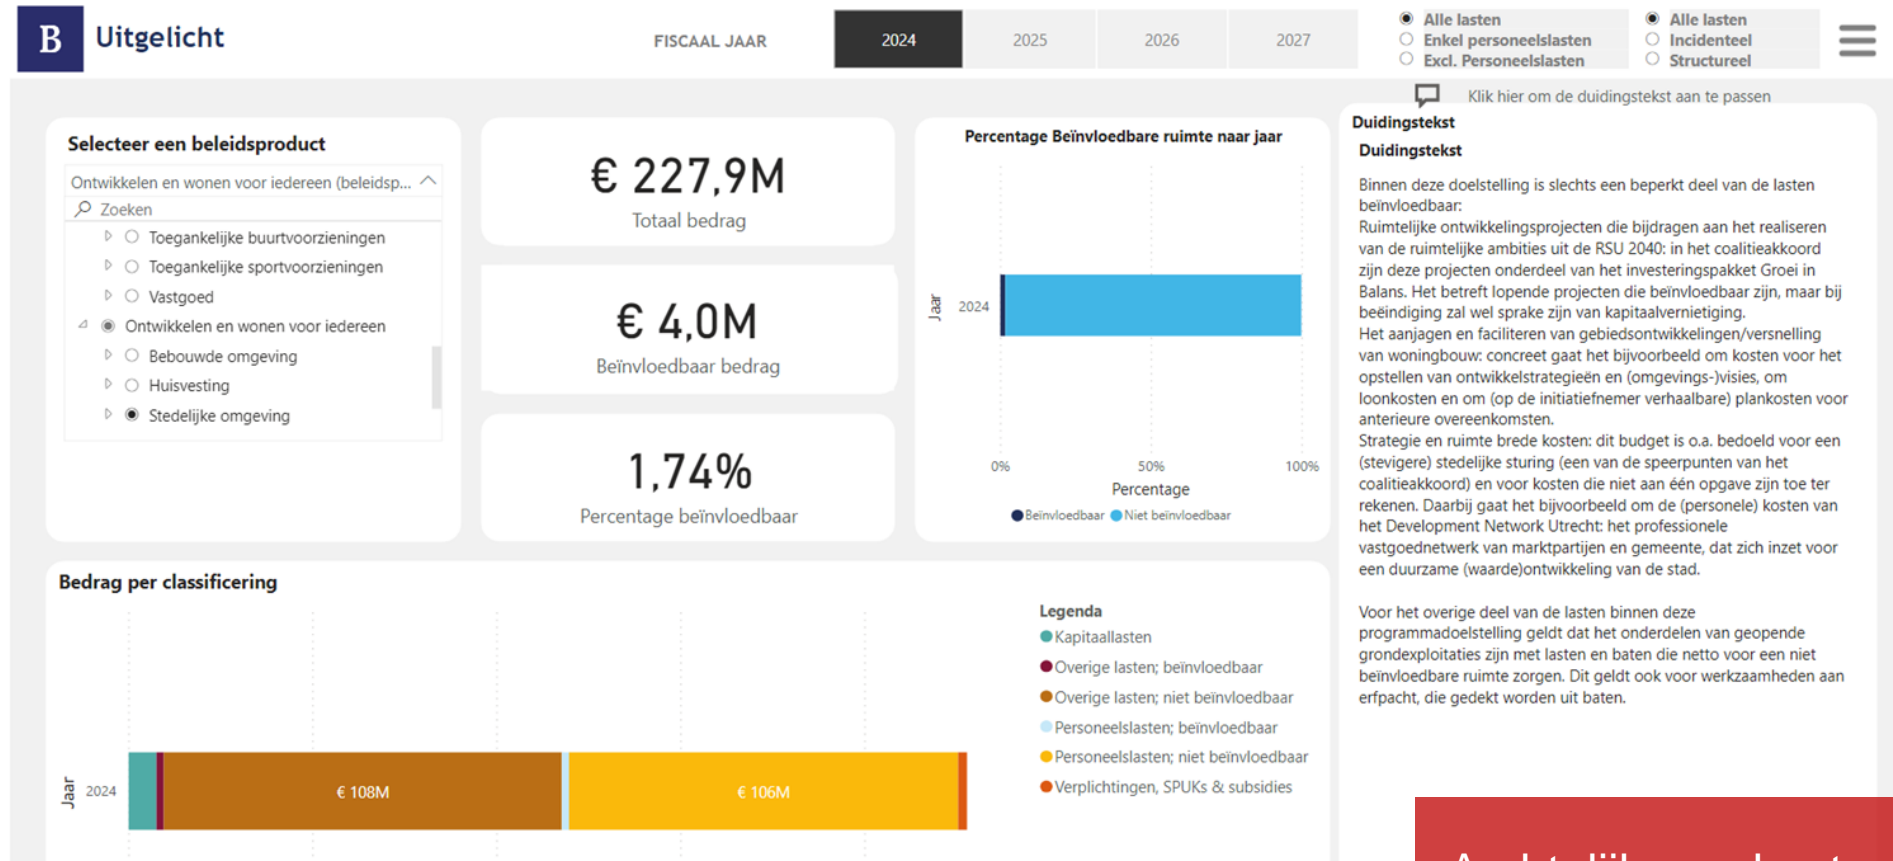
B Uitgelicht

FISCAAL JAAR

2024 2025 2026 2027

Alle lasten
Enkel personeelslasten
Excl. Personeelslasten

Alle lasten
Incidenteel
Structureel

Klik hier om de duidingstekst aan te passen

Selecteer een beleidsproduct

Ontwikkelen en wonen voor iedereen (beleidsp...

Zoeken

Toegankelijke buurtvoorzieningen
Toegankelijke sportvoorzieningen
Vastgoed
Ontwikkelen en wonen voor iedereen
Bebouwde omgeving
Huisvesting
Stedelijke omgeving

€ 227,9M
Totaal bedrag

€ 4,0M
Beïnvloedbaar bedrag

1,74%
Percentage beïnvloedbaar

Percentage Beïnvloedbare ruimte naar jaar

Jaar
2024
0% 50% 100%
Percentage
Beïnvloedbaar Niet beïnvloedbaar

Duidingstekst
Duidingstekst

Binnen deze doelstelling is slechts een beperkt deel van de lasten beïnvloedbaar:
Ruimtelijke ontwikkelingsprojecten die bijdragen aan het realiseren van de ruimtelijke ambities uit de RSU 2040: in het coalitieakkoord zijn deze projecten onderdeel van het investeringspakket Groei in Balans. Het betreft lopende projecten die beïnvloedbaar zijn, maar bij beëindiging zal wel sprake zijn van kapitaalvernietiging.
Het aanjagen en faciliteren van gebiedsontwikkelingen/versnelling van woningbouw: concreet gaat het bijvoorbeeld om kosten voor het opstellen van ontwikkelstrategieën en (omgevings-)visies, om loonkosten en om (op de initiatiefnemer verhaalbare) plankosten voor anterieure overeenkomsten.
Strategie en ruimte brede kosten: dit budget is o.a. bedoeld voor een (stevigere) stedelijke sturing (een van de speerpunten van het coalitieakkoord) en voor kosten die niet aan één opgave zijn toe ter rekenen. Daarbij gaat het bijvoorbeeld om de (personele) kosten van het Development Network Utrecht: het professionele vastgoednetwerk van marktpartijen en gemeente, dat zich inzet voor een duurzame (waarde)ontwikkeling van de stad.

Voor het overige deel van de lasten binnen deze programmadoelstelling geldt dat het onderdelen van geopende grondexploitaties zijn met lasten en baten die netto voor een niet beïnvloedbare ruimte zorgen. Dit geldt ook voor werkzaamheden aan erfpacht, die gedekt worden uit baten.

Bedrag per classificering

Jaar
2024
€ 108M
€ 106M

Legenda
Kapitaallasten
Overige lasten; beïnvloedbaar
Overige lasten; niet beïnvloedbaar
Personeelslasten; beïnvloedbaar
Personeelslasten; niet beïnvloedbaar
Verplichtingen, SPUKs & subsidies

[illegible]